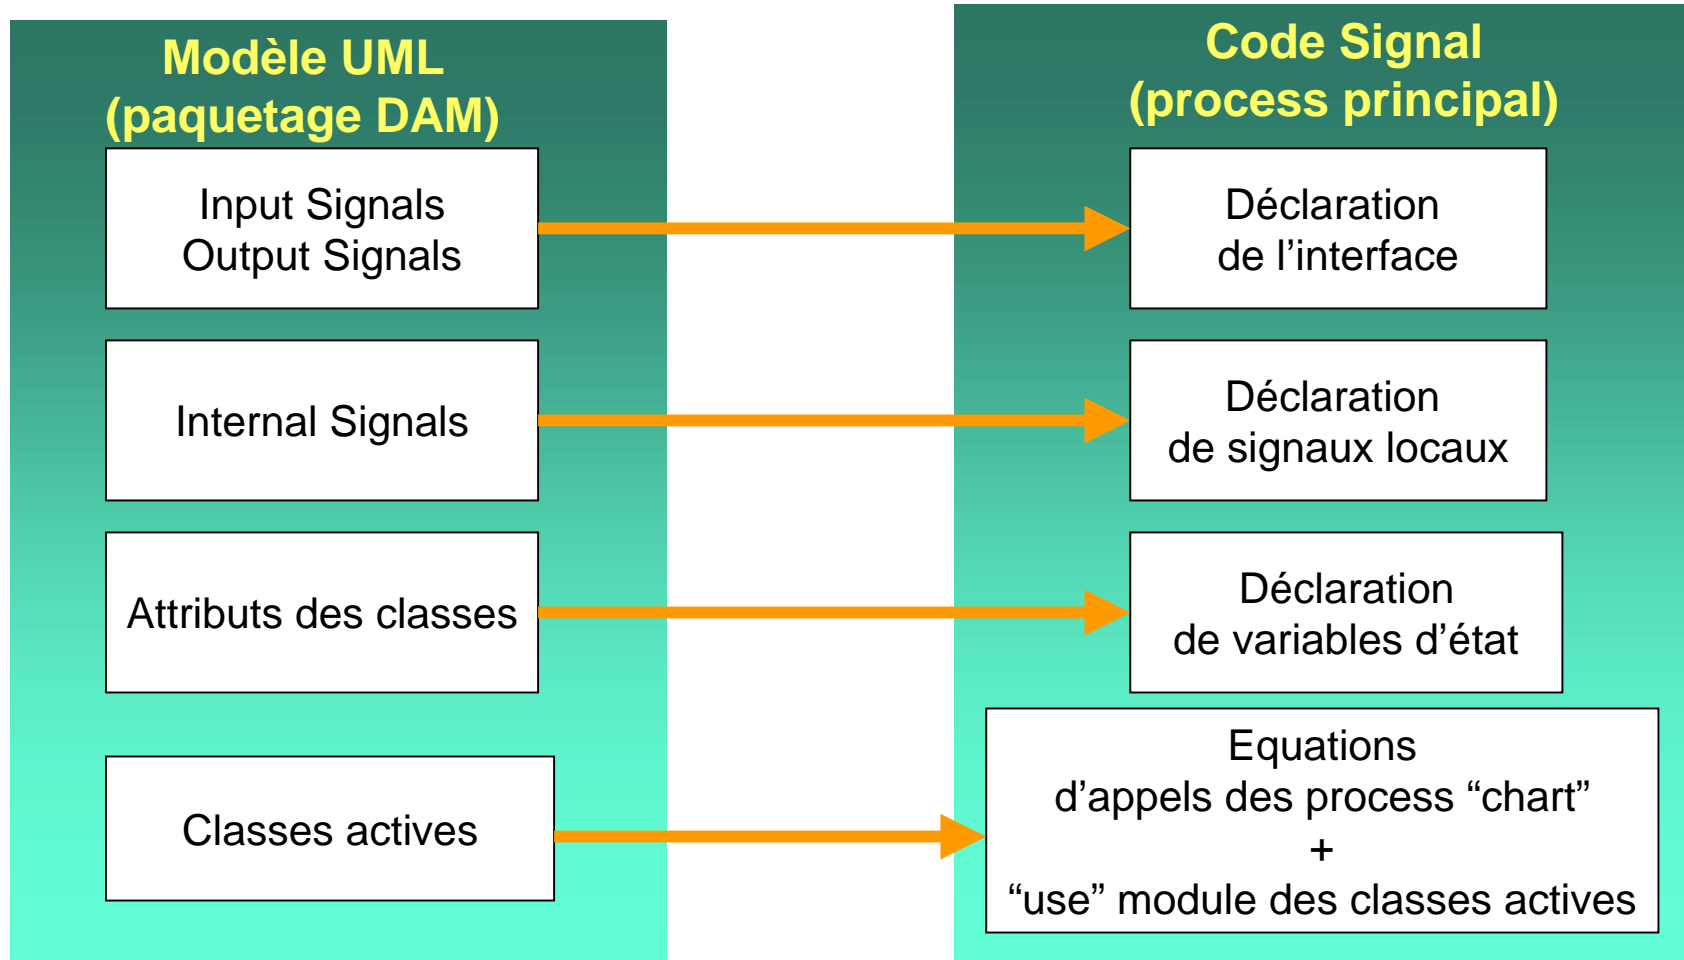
Modèle UML
(paquetage DAM)

Input Signals
Output Signals

Internal Signals

Attributs des classes

Classes actives

Code Signal
(process principal)

Déclaration
de l'interface

Déclaration
de signaux locaux

Déclaration
de variables d'état

Equations
d'appels des process "chart"
+
"use" module des classes actives